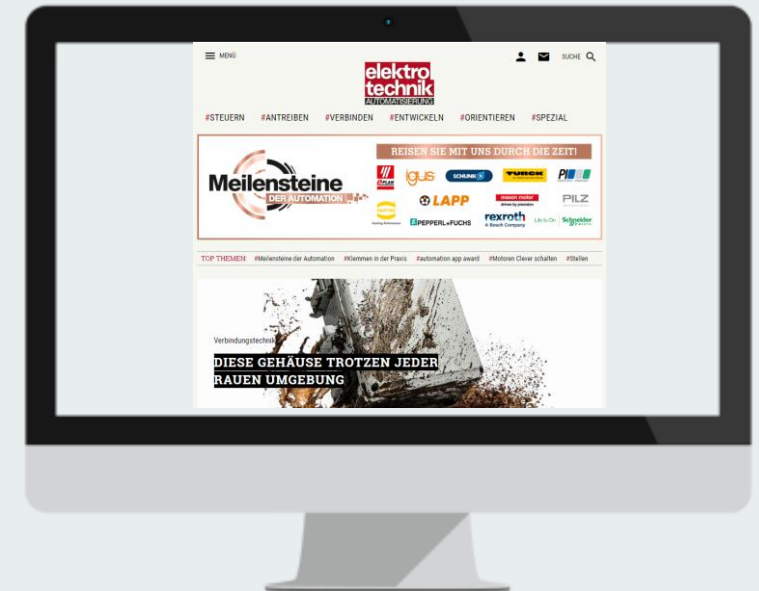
MENÜ

SUCHE

elektro technik AUTOMATISIERUNG

#STEUERN #ANTREIBEN #VERBINDEN #ENTWICKELN #ORIENTIEREN #SPEZIAL

Meilensteine DER AUTOMATION

REISEN SIE MIT UNS DURCH DIE ZEIT!

EPLAN igus SCHUNK TURCK PI

LAPP maxon motor PILZ

HARTING PEPPERL+FUCHS rexroth A Bosch Company Life Is On Schneider Electric

TOP THEMEN #Meilensteine der Automation #Klemmen in der Praxis #automation app award #Motoren Clever schalten #Stellen

Verbindungstechnik

DIESE GEHÄUSE TROTZEN JEDER RAUEN UMGEBUNG